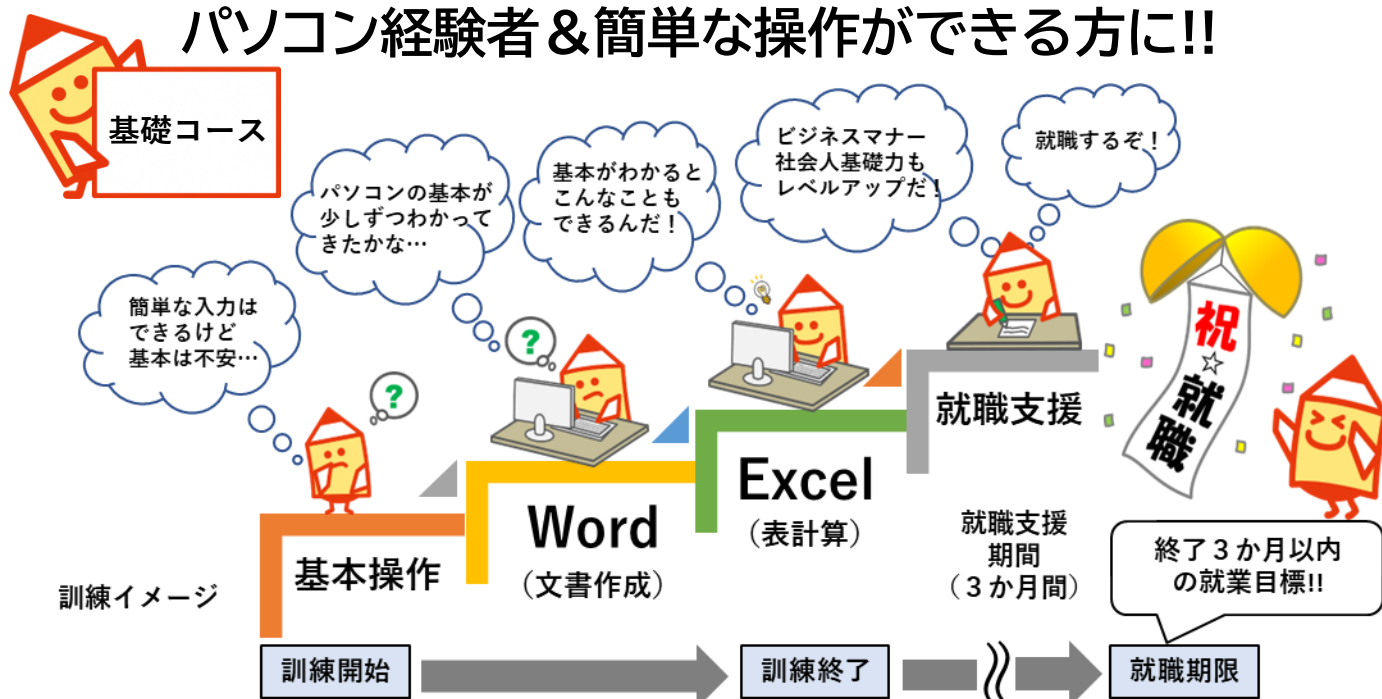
パソコン経験者＆簡単な操作ができる方に!!

基礎コース

簡単な入力はできるけど基本は不安…

パソコンの基本が少しずつわかってきたかな…

基本がわかるとこんなこともできるんだ！

ビジネスマナー社会人基礎力もレベルアップだ！

就職するぞ！

祝☆就職

基本操作

Word
（文書作成）

Excel
（表計算）

就職支援

就職支援期間
（３か月間）

終了３か月以内の就業目標!!

訓練イメージ

訓練開始

訓練終了

就職期限